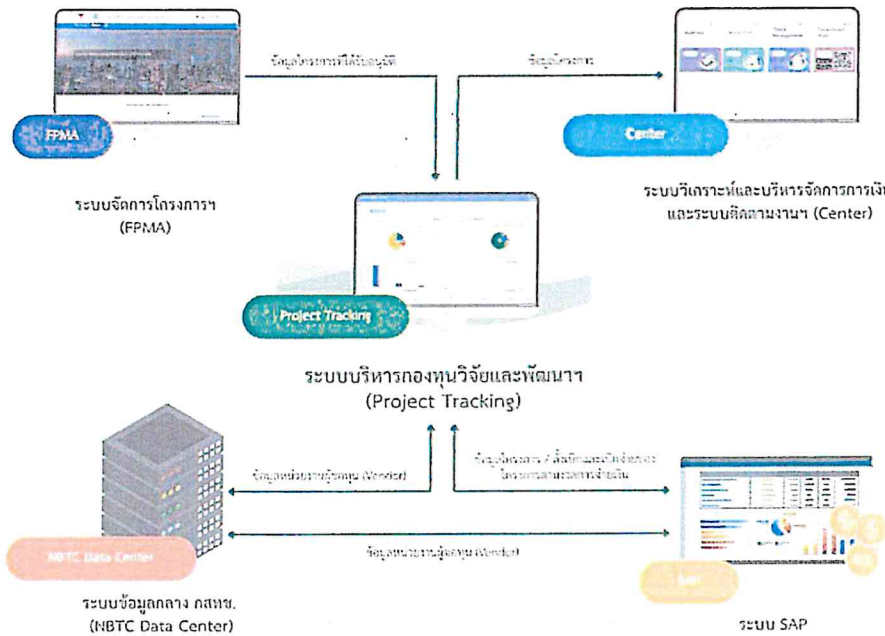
FPMA

ข้อมูลโครงการที่ได้รับอนุมัติ

ข้อมูลโครงการ

Center

ระบบจัดการโครงการฯ (FPMA)

ระบบวิเคราะห์และบริหารจัดการการเงิน และระบบติดตามงานฯ (Center)

Project Tracking

ระบบบริหารกองทุนวิจัยและพัฒนาฯ (Project Tracking)

ข้อมูลหน่วยงานผู้รับทุน (Vendor)

ข้อมูลโครงการ / สั่งจ่ายและเบิกจ่ายของโครงการตามงวดการจ่ายเงิน

NBTC Data Center

ข้อมูลหน่วยงานผู้รับทุน (Vendor)

SAP

ระบบข้อมูลกลาง กสทช. (NBTC Data Center)

ระบบ SAP